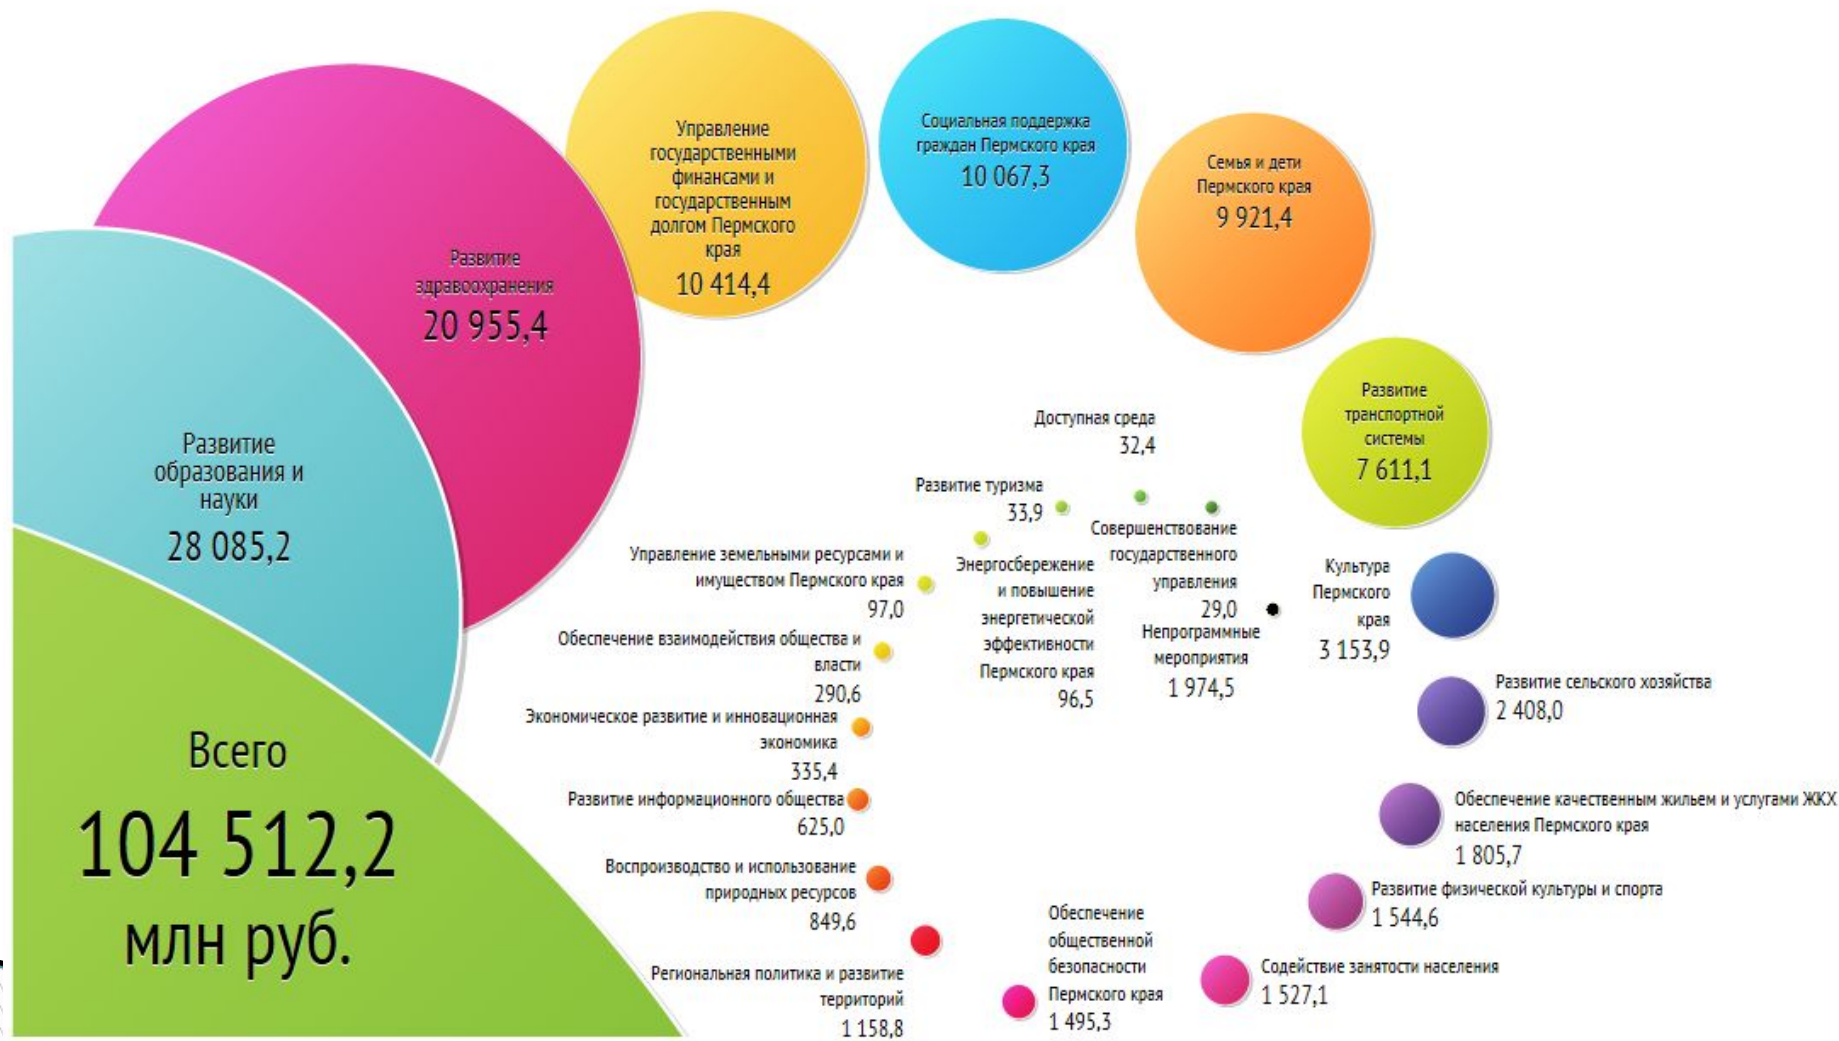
Управление государственными финансами и государственным долгом Пермского края
10 414,4

Социальная поддержка граждан Пермского края
10 067,3

Семья и дети Пермского края
9 921,4

Развитие здравоохранения
20 955,4

Развитие образования и науки
28 085,2

Развитие транспортной системы
7 611,1

Доступная среда
32,4

Развитие туризма
33,9

Совершенствование государственного управления
29,0

Управление земельными ресурсами и имуществом Пермского края
97,0

Энергосбережение и повышение энергетической эффективности Пермского края
96,5

Непрограммные мероприятия
1 974,5

Культура Пермского края
3 153,9

Обеспечение взаимодействия общества и власти
290,6

Экономическое развитие и инновационная экономика
335,4

Развитие сельского хозяйства
2 408,0

Всего
104 512,2
млн руб.

Развитие информационного общества
625,0

Обеспечение качественным жильем и услугами ЖКХ населения Пермского края
1 805,7

Воспроизводство и использование природных ресурсов
849,6

Развитие физической культуры и спорта
1 544,6

Обеспечение общественной безопасности Пермского края
1 495,3

Содействие занятости населения
1 527,1

Региональная политика и развитие территорий
1 158,8